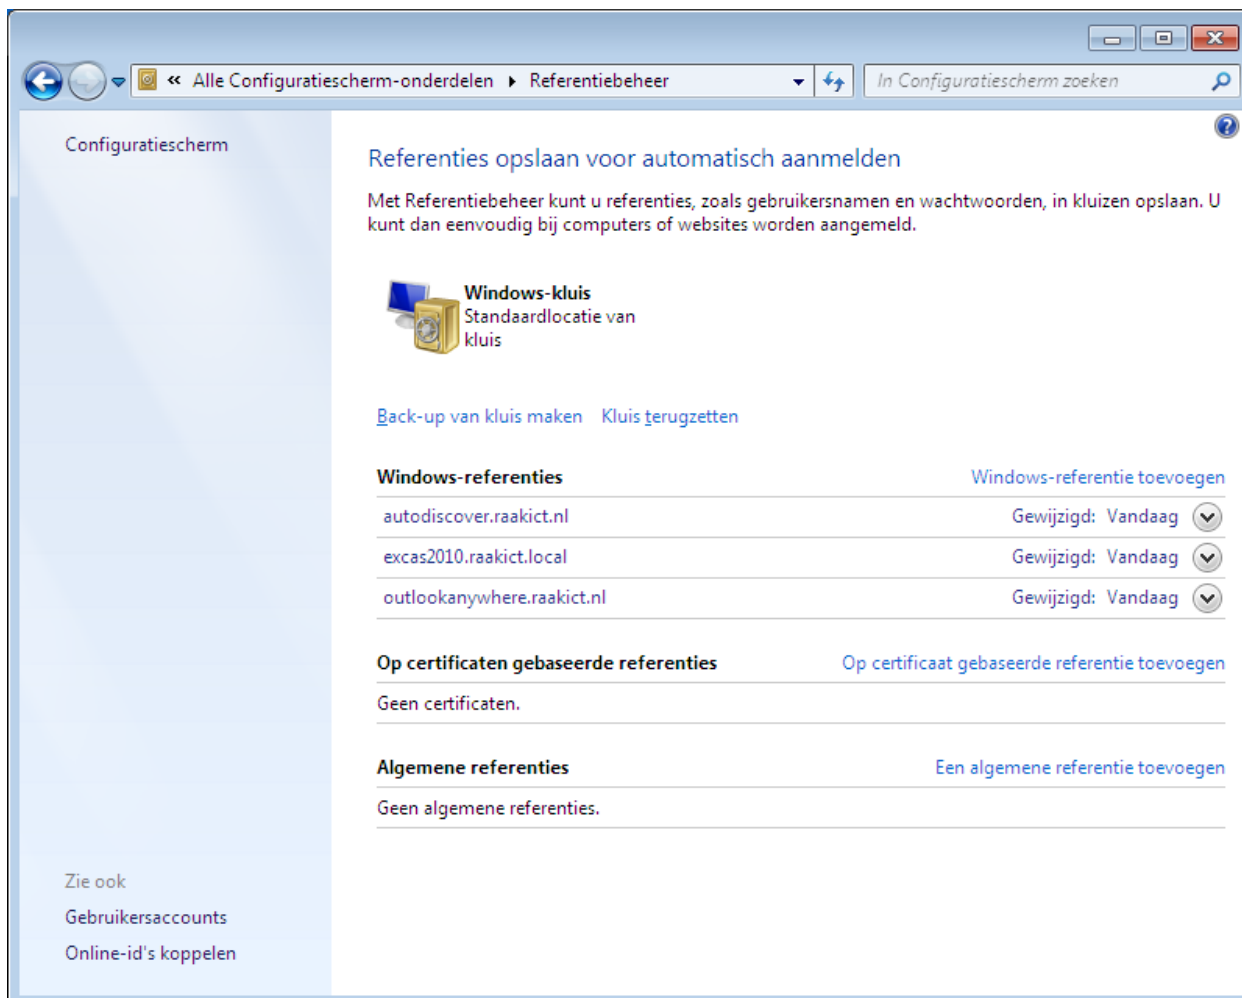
« Alle Configuratiescherm-onderdelen ▸ Referentiebeheer

In Configuratiescherm zoeken

Configuratiescherm

Referenties opslaan voor automatisch aanmelden

Met Referentiebeheer kunt u referenties, zoals gebruikersnamen en wachtwoorden, in kluizen opslaan. U kunt dan eenvoudig bij computers of websites worden aangemeld.

Windows-kluis
Standaardlocatie van kluis

Back-up van kluis maken   Kluis terugzetten

Windows-referenties   Windows-referentie toevoegen

| | |
|---|---|
| autodiscover.raakict.nl | Gewijzigd: Vandaag |
| excas2010.raakict.local | Gewijzigd: Vandaag |
| outlookanywhere.raakict.nl | Gewijzigd: Vandaag |

Op certificaten gebaseerde referenties   Op certificaat gebaseerde referentie toevoegen

Geen certificaten.

Algemene referenties   Een algemene referentie toevoegen

Geen algemene referenties.

Zie ook
Gebruikersaccounts
Online-id's koppelen